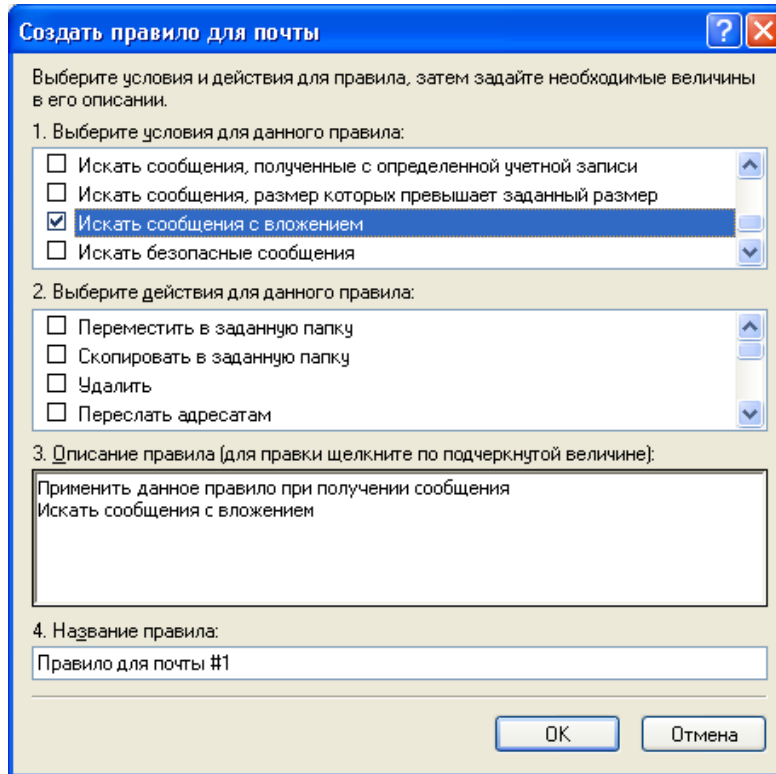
Создать правило для почты

Выберите условия и действия для правила, затем задайте необходимые величины в его описании.

1. Выберите условия для данного правила:

☐ Искать сообщения, полученные с определенной учетной записи
☐ Искать сообщения, размер которых превышает заданный размер
☑ Искать сообщения с вложением
☐ Искать безопасные сообщения

2. Выберите действия для данного правила:

☐ Переместить в заданную папку
☐ Скопировать в заданную папку
☐ Удалить
☐ Переслать адресатам

3. Описание правила (для правки щелкните по подчеркнутой величине):

Применить данное правило при получении сообщения
Искать сообщения с вложением

4. Название правила:

Правило для почты #1

OK Отмена